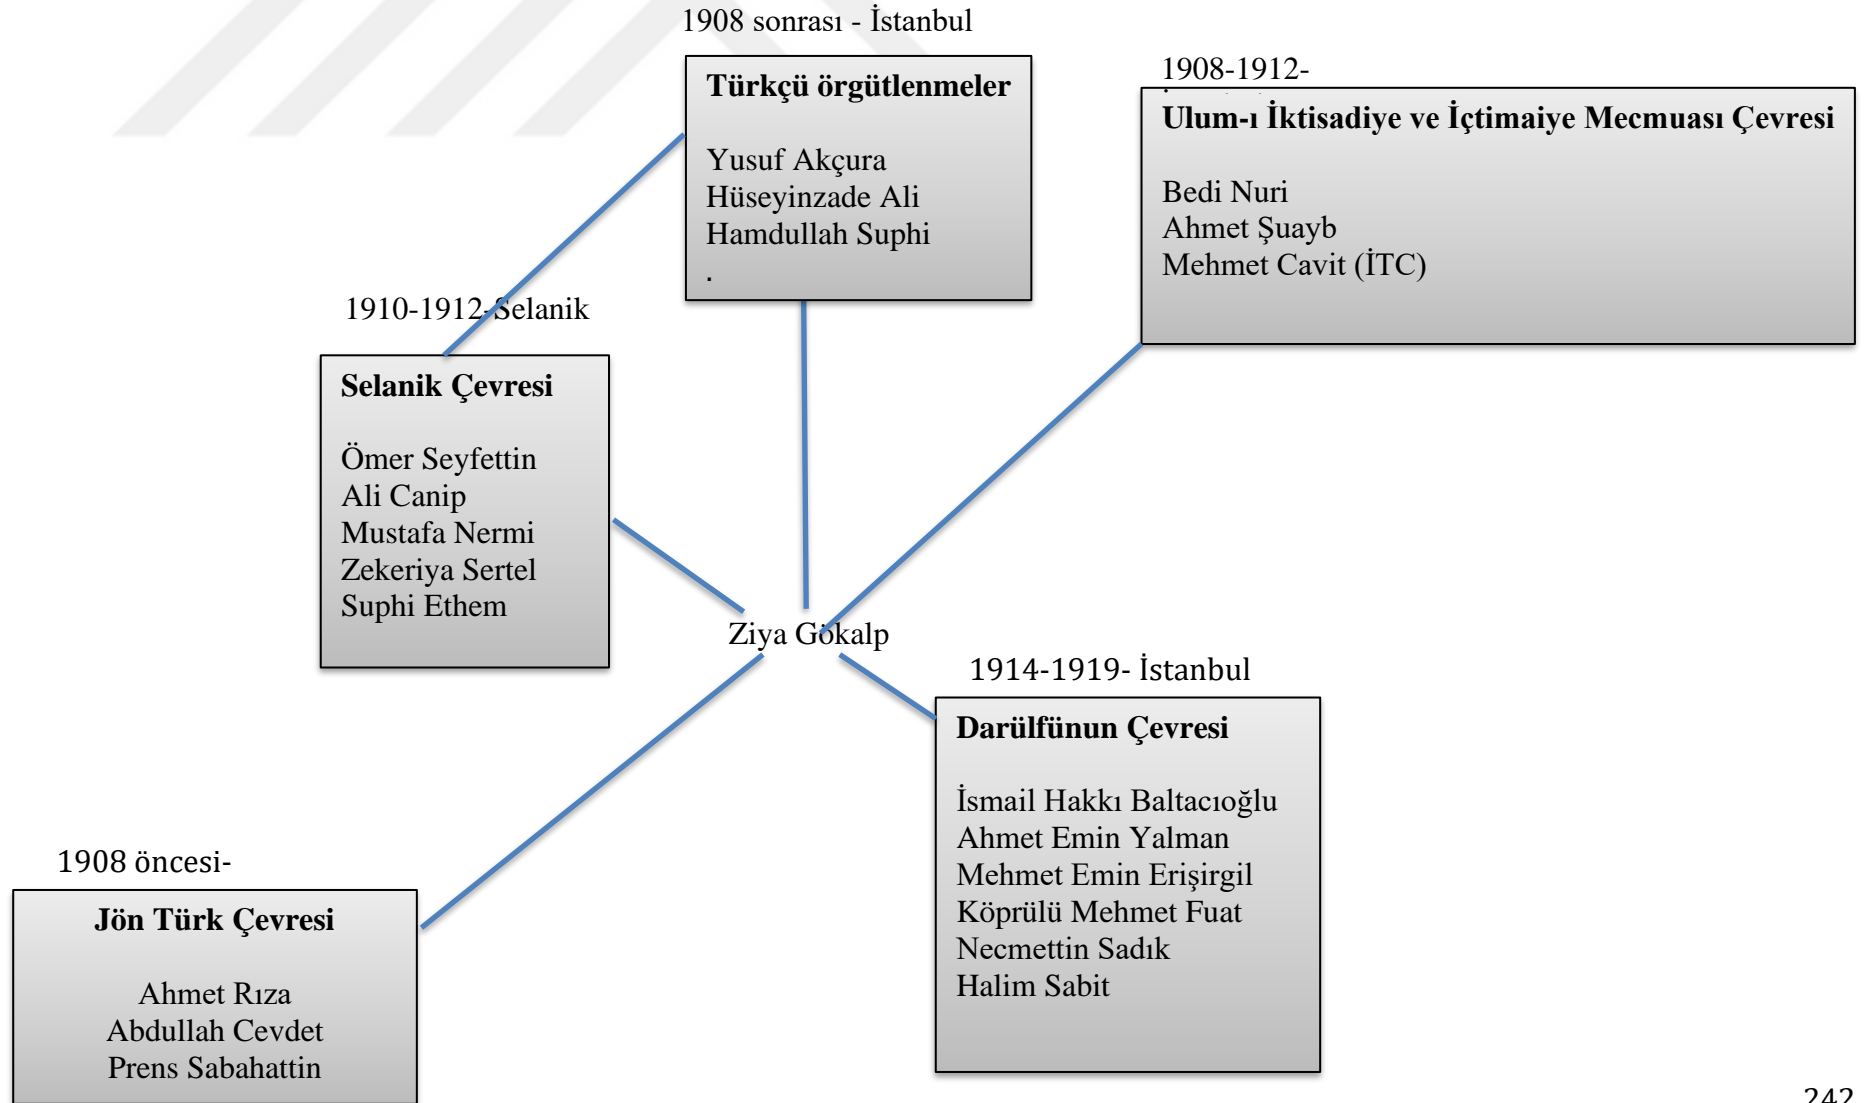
1908 sonrası - İstanbul

Türkçü örgütlenmeler

Yusuf Akçura
Hüseyinzade Ali
Hamdullah Suphi
.

1908-1912- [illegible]

Ulum-ı İktisadiye ve İçtimaiye Mecmuası Çevresi

Bedi Nuri
Ahmet Şuayb
Mehmet Cavit (İTC)

1910-1912-Selanik

Selanik Çevresi

Ömer Seyfettin
Ali Canip
Mustafa Nermi
Zekeriya Sertel
Suphi Ethem

Ziya Gökalp

1914-1919- İstanbul

Darülfünun Çevresi

İsmail Hakkı Baltacıoğlu
Ahmet Emin Yalman
Mehmet Emin Erişirgil
Köprülü Mehmet Fuat
Necmettin Sadık
Halim Sabit

1908 öncesi-

Jön Türk Çevresi

Ahmet Rıza
Abdullah Cevdet
Prens Sabahattin

242